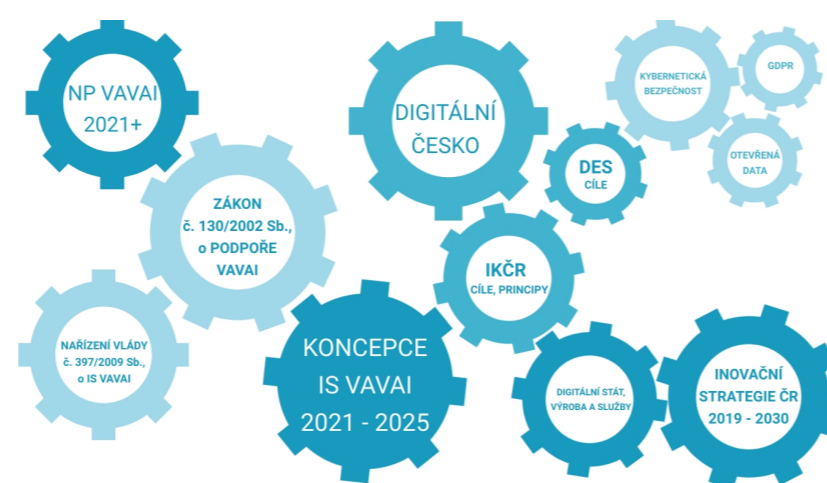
NP VAVAI 2021+

ZÁKON č. 130/2002 Sb., o PODPOŘE VAVAI

NAŘÍZENÍ VLÁDY č. 397/2009 Sb., o IS VAVAI

DIGITÁLNÍ ČESKO

KONCEPCE IS VAVAI 2021 - 2025

DES CÍLE

IKČR CÍLE, PRINCIPY

KYBERNETICKÁ BEZPEČNOST

GDPR

OTEVŘENÁ DATA

DIGITÁLNÍ STÁT, VÝROBA A SLUŽBY

INOVAČNÍ STRATEGIE ČR 2019 - 2030